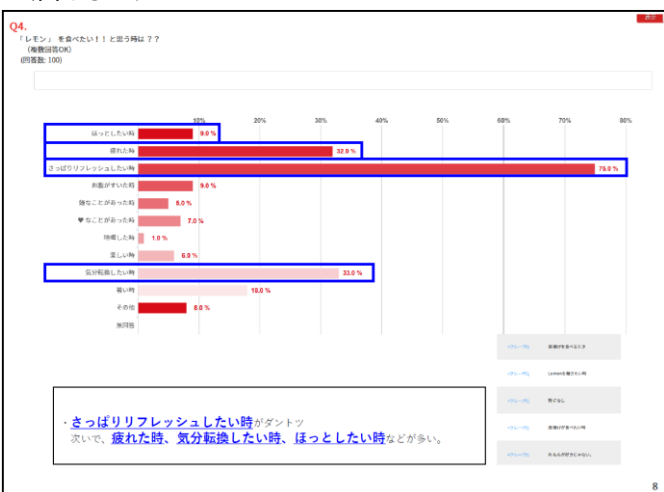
Q4.
「レモン」を食べたい！！と思う時は？？
（複数回答OK）
（回答数: 100）

表示

| | | |
|---|---|---|
| ほっとしたい時 | 9.0 % |
| 疲れた時 | 32.0 % |
| さっぱりリフレッシュしたい時 | 75.0 % |
| 刺激がほしい時 | 9.0 % |
| 嫌なことがあった時 | 5.0 % |
| ♥なことがあった時 | 7.0 % |
| 特に…した時 | 1.0 % |
| 楽しい時 | 6.0 % |
| 気分転換したい時 | 33.0 % |
| 暑い時 | 18.0 % |
| その他 | 8.0 % |
| 無回答 | |

10% 20% 30% 40% 50% 60% 70% 80%

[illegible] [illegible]
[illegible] Lemon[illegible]
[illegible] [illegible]
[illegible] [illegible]
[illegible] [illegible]

・さっぱりリフレッシュしたい時がダントツ
次いで、疲れた時、気分転換したい時、ほっとしたい時などが多い。

8